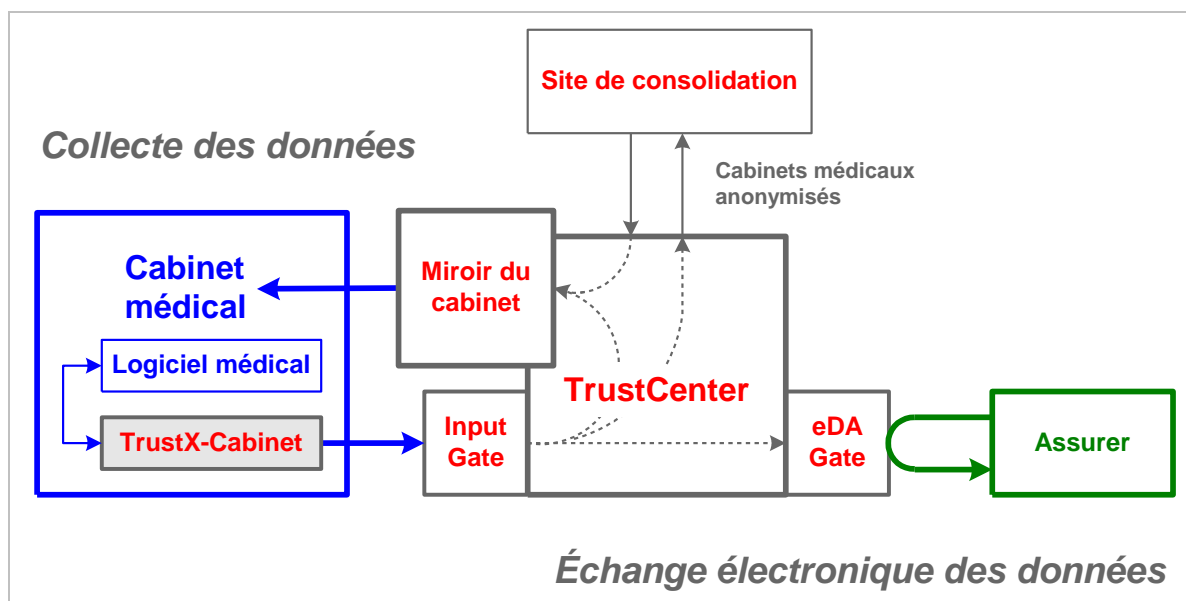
Site de consolidation

Collecte des données

Cabinets médicaux anonymisés

Cabinet médical

Miroir du cabinet

Logiciel médical

TrustX-Cabinet

TrustCenter

Input Gate

eDA Gate

Assurer

Échange électronique des données